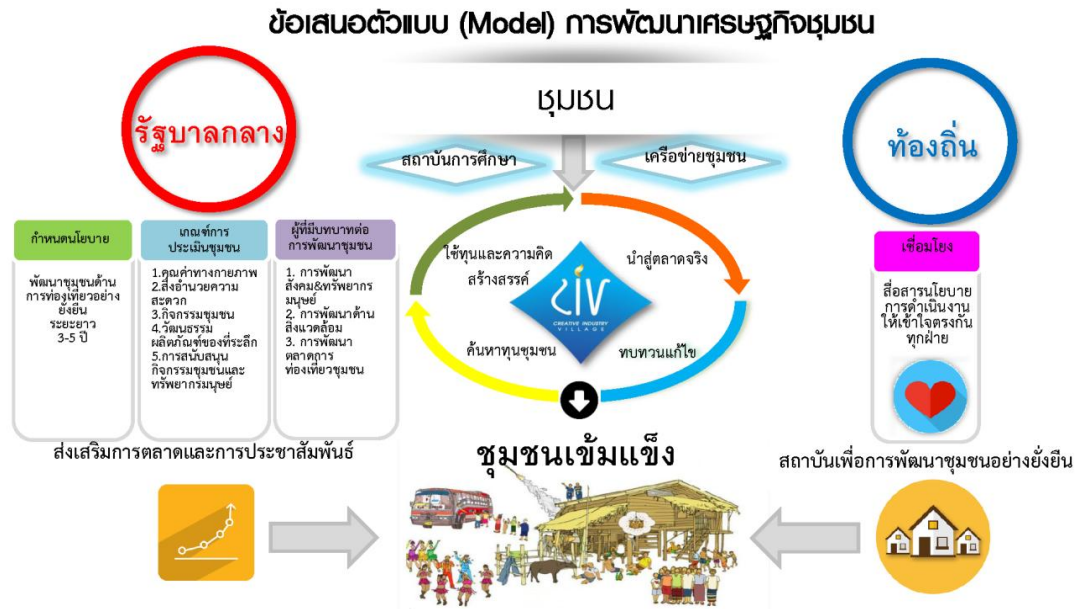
ข้อเสนอตัวแบบ (Model) การพัฒนาเศรษฐกิจชุมชน

รัฐบาลกลาง

ชุมชน

ท้องถิ่น

สถาบันการศึกษา

เครือข่ายชุมชน

กำหนดนโยบาย

พัฒนาชุมชนด้านการท่องเที่ยวอย่างยั่งยืน ระยะยาว 3-5 ปี

เกณฑ์การประเมินชุมชน

1.คุณค่าทางกายภาพ
2.สิ่งอำนวยความสะดวก
3.กิจกรรมชุมชน
4.วัฒนธรรม ผลิตภัณฑ์ของที่ระลึก
5.การสนับสนุนกิจกรรมชุมชนและทรัพยากรมนุษย์

ผู้ที่มีบทบาทต่อการพัฒนาชุมชน

1. การพัฒนาสังคม&ทรัพยากรมนุษย์
2. การพัฒนาด้านสิ่งแวดล้อม
3. การพัฒนาตลาดการท่องเที่ยวชุมชน

ใช้ทุนและความคิดสร้างสรรค์

นำสู่ตลาดจริง

CIV
CREATIVE INDUSTRY VILLAGE

ค้นหาทุนชุมชน

ทบทวนแก้ไข

เชื่อมโยง

สื่อสารนโยบาย การดำเนินงาน ให้เข้าใจตรงกันทุกฝ่าย

ส่งเสริมการตลาดและการประชาสัมพันธ์

ชุมชนเข้มแข็ง

สถาบันเพื่อการพัฒนาชุมชนอย่างยั่งยืน